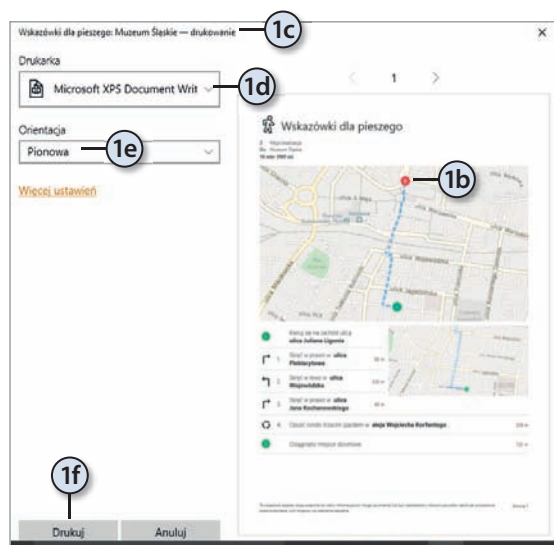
Wskazówki dla pieszego: Muzeum Śląskie — drukowanie
1c
×
Drukarka
Microsoft XPS Document Writ
1d
<
1
>
Orientacja
Pionowa
1e
Więcej ustawień
Wskazówki dla pieszego
1b
Kieruj się na zachód ulicą
ulica Juliana Ligonia
Skręć w prawo w ulica Plebiscytowa
Skręć w lewo w ulica Wojewódzka
Skręć w prawo w ulica Jana Kochanowskiego
Ulica Wojewódzka
ulica Jagiellońska
1f
Drukuj
Anuluj